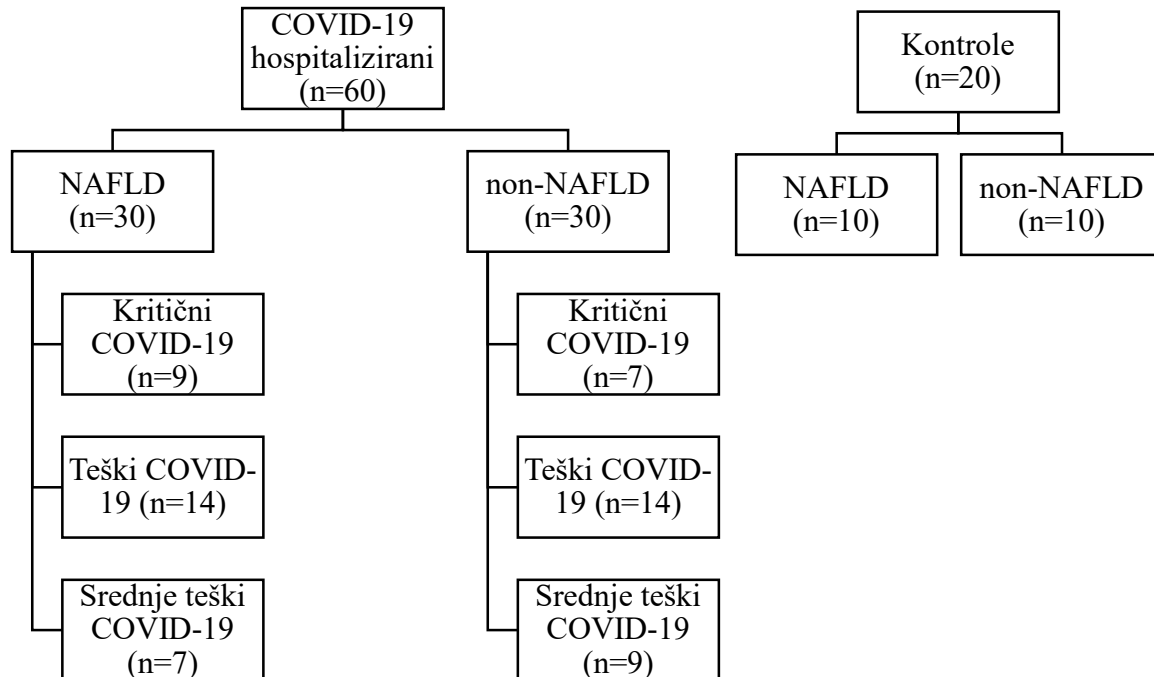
COVID-19 hospitalizirani (n=60)

NAFLD (n=30)

non-NAFLD (n=30)

Kritični COVID-19 (n=9)

Teški COVID-19 (n=14)

Srednje teški COVID-19 (n=7)

Kritični COVID-19 (n=7)

Teški COVID-19 (n=14)

Srednje teški COVID-19 (n=9)

Kontrole (n=20)

NAFLD (n=10)

non-NAFLD (n=10)